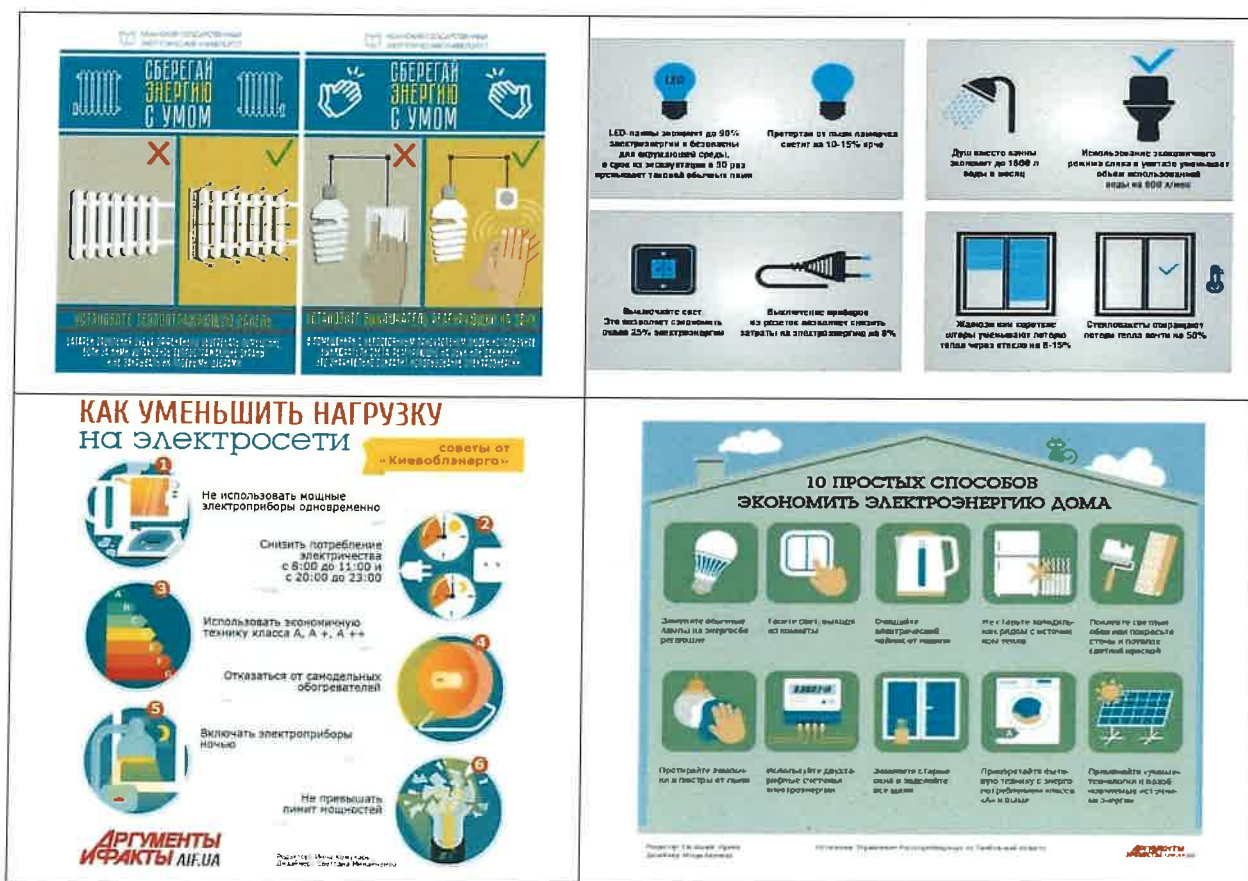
СБЕРЕГАЙ ЭНЕРГИЮ С УМОМ

СБЕРЕГАЙ ЭНЕРГИЮ С УМОМ

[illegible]

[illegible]

LED

LED-лампы экономят до 90% электроэнергии и безопасны для окружающей среды, а срок их эксплуатации в 30 раз превышает таковой обычных ламп

Протертая от пыли лампочка светит на 10-15% ярче

Душ вместо ванны экономит до 1600 л воды в месяц

Использование экономичного режима слива в унитазе уменьшает объем использованной воды на 600 л/мес

Выключайте свет. Это позволяет сэкономить около 25% электроэнергии

Выключение приборов из розеток позволяет снизить затраты на электроэнергию на 8%

Жалюзи или короткие шторы уменьшают потерю тепла через стекло на 8-15%

Стеклопакеты сокращают потери тепла почти на 50%

КАК УМЕНЬШИТЬ НАГРУЗКУ на электросети

советы от «Киевоблэнерго»

1 Не использовать мощные электроприборы одновременно

2 Снизить потребление электричества с 8:00 до 11:00 и с 20:00 до 23:00

3 Использовать экономичную технику класса А, А +, А ++

4 Отказаться от самодельных обогревателей

5 Включать электроприборы ночью

6 Не превышать лимит мощностей

АРГУМЕНТЫ И ФАКТЫ AIF.UA

Редактор: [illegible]
Дизайнер: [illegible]

10 ПРОСТЫХ СПОСОБОВ ЭКОНОМИТЬ ЭЛЕКТРОЭНЕРГИЮ ДОМА

Замените обычные лампы на энергосберегающие

Гасите свет, выходя из комнаты

Очищайте электрический чайник от накипи

Не ставьте холодильник рядом с источником тепла

Покрасьте стены в светлые тона

Протирайте лампочки и плафоны от пыли

Используйте двухтарифные счетчики электроэнергии

Замените старые окна в квартире

Приобретайте бытовую технику с энергопотреблением класса «А» и выше

Применяйте «умные» технологии и возобновляемые источники энергии

Редактор: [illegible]
Дизайнер: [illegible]

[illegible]

АРГУМЕНТЫ И ФАКТЫ